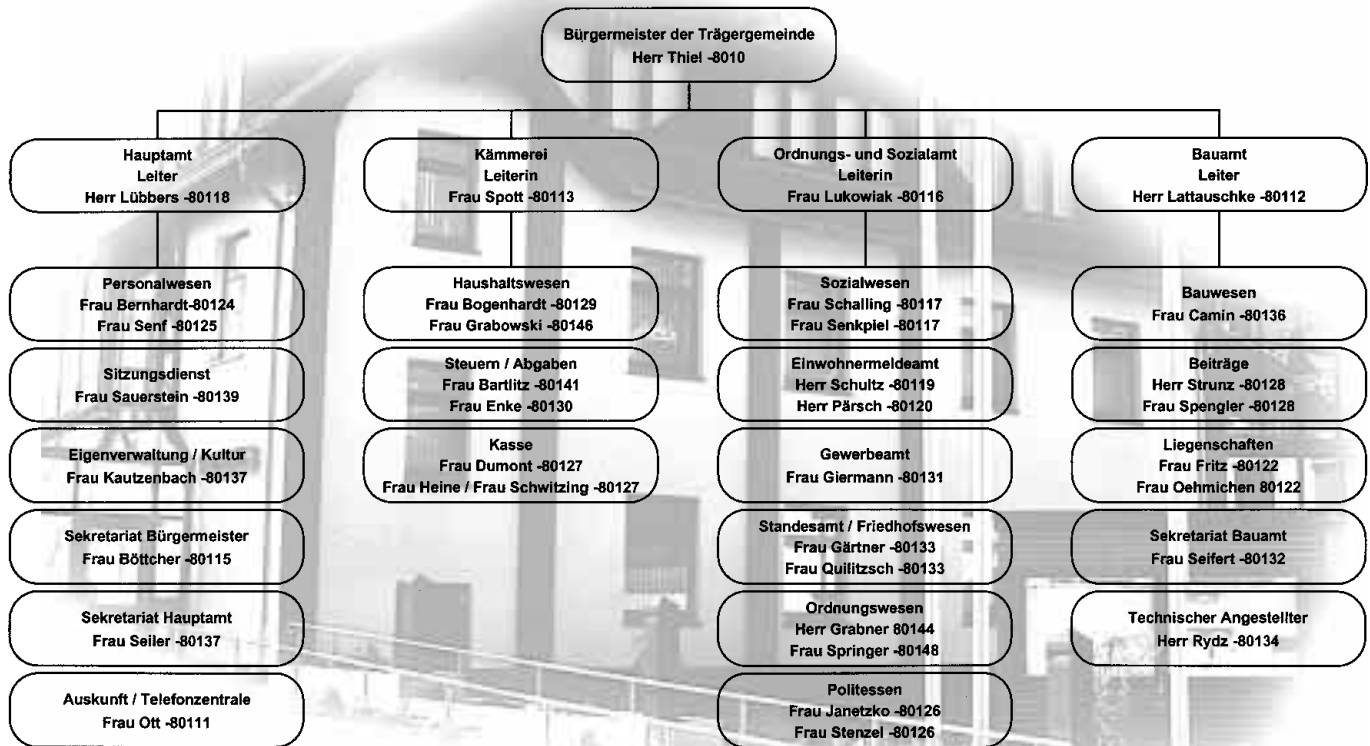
Bürgermeister der Trägergemeinde
Herr Thiel -8010

Hauptamt
Leiter
Herr Lübbers -80118

Personalwesen
Frau Bernhardt-80124
Frau Senf -80125

Sitzungsdienst
Frau Sauerstein -80139

Eigenverwaltung / Kultur
Frau Kautzenbach -80137

Sekretariat Bürgermeister
Frau Böttcher -80115

Sekretariat Hauptamt
Frau Seiler -80137

Auskunft / Telefonzentrale
Frau Ott -80111

Kämmerei
Leiterin
Frau Spott -80113

Haushaltswesen
Frau Bogenhardt -80129
Frau Grabowski -80146

Steuern / Abgaben
Frau Bartlitz -80141
Frau Enke -80130

Kasse
Frau Dumont -80127
Frau Heine / Frau Schwitzing -80127

Ordnungs- und Sozialamt
Leiterin
Frau Lukowiak -80116

Sozialwesen
Frau Schalling -80117
Frau Senkpiel -80117

Einwohnermeldeamt
Herr Schultz -80119
Herr Pärsch -80120

Gewerbeamt
Frau Giermann -80131

Standesamt / Friedhofswesen
Frau Gärtner -80133
Frau Quilitzsch -80133

Ordnungswesen
Herr Grabner 80144
Frau Springer -80148

Politessen
Frau Janetzko -80126
Frau Stenzel -80126

Bauamt
Leiter
Herr Lattauschke -80112

Bauwesen
Frau Camin -80136

Beiträge
Herr Strunz -80128
Frau Spengler -80128

Liegenschaften
Frau Fritz -80122
Frau Oehmichen 80122

Sekretariat Bauamt
Frau Seifert -80132

Technischer Angestellter
Herr Rydz -80134